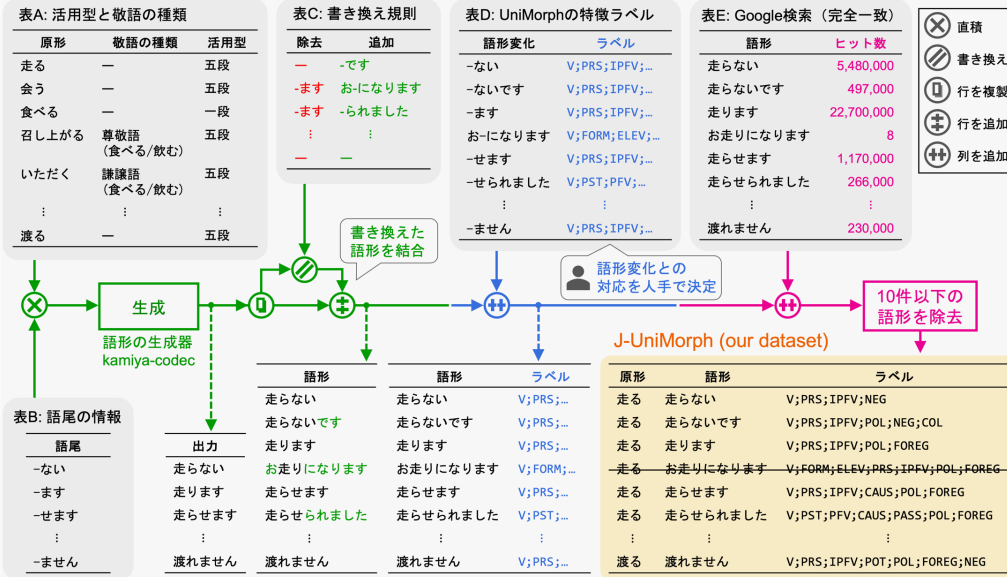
表A: 活用型と敬語の種類

| 原形 | 敬語の種類 | 活用型 |
|---|---|---|
| 走る | — | 五段 |
| 会う | — | 五段 |
| 食べる | — | 一段 |
| 召し上がる | 尊敬語（食べる/飲む） | 五段 |
| いただく | 謙譲語（食べる/飲む） | 五段 |
| ⋮ | ⋮ | ⋮ |
| 渡る | — | 五段 |

表C: 書き換え規則

| 除去 | 追加 |
|---|---|
| — | -です |
| -ます | お-になります |
| -ます | -られました |
| ⋮ | ⋮ |
| — | — |

表D: UniMorphの特徴ラベル

| 語形変化 | ラベル |
|---|---|
| -ない | V;PRS;IPFV;… |
| -ないです | V;PRS;IPFV;… |
| -ます | V;PRS;IPFV;… |
| お-になります | V;FORM;ELEV;… |
| -せます | V;PRS;IPFV;… |
| -せられました | V;PST;PFV;… |
| ⋮ | ⋮ |
| -ません | V;PRS;IPFV;… |

表E: Google検索（完全一致）

| 語形 | ヒット数 |
|---|---|
| 走らない | 5,480,000 |
| 走らないです | 497,000 |
| 走ります | 22,700,000 |
| お走りになります | 8 |
| 走らせます | 1,170,000 |
| 走らせられました | 266,000 |
| ⋮ | ⋮ |
| 渡れません | 230,000 |

直積
書き換え
行を複製
行を追加
列を追加

書き換えた語形を結合

生成
語形の生成器
kamiya-codec

語形変化との対応を人手で決定

10件以下の語形を除去

表B: 語尾の情報

| 語尾 |
|---|
| -ない |
| -ます |
| -せます |
| ⋮ |
| -ません |

| 出力 |
|---|
| 走らない |
| 走ります |
| 走らせます |
| ⋮ |
| 渡れません |

| 語形 |
|---|
| 走らない |
| 走らないです |
| 走ります |
| お走りになります |
| 走らせます |
| 走らせられました |
| ⋮ |
| 渡れません |

| 語形 | ラベル |
|---|---|
| 走らない | V;PRS;… |
| 走らないです | V;PRS;… |
| 走ります | V;PRS;… |
| お走りになります | V;FORM;… |
| 走らせます | V;PRS;… |
| 走らせられました | V;PST;… |
| ⋮ | ⋮ |
| 渡れません | V;PRS;… |

J-UniMorph (our dataset)

| 原形 | 語形 | ラベル |
|---|---|---|
| 走る | 走らない | V;PRS;IPFV;NEG |
| 走る | 走らないです | V;PRS;IPFV;POL;NEG;COL |
| 走る | 走ります | V;PRS;IPFV;POL;FOREG |
| ~~走る~~ | ~~お走りになります~~ | ~~V;FORM;ELEV;PRS;IPFV;POL;FOREG~~ |
| 走る | 走らせます | V;PRS;IPFV;CAUS;POL;FOREG |
| 走る | 走らせられました | V;PST;PFV;CAUS;PASS;POL;FOREG |
| ⋮ | ⋮ | ⋮ |
| 渡る | 渡れません | V;PRS;IPFV;POT;POL;FOREG;NEG |